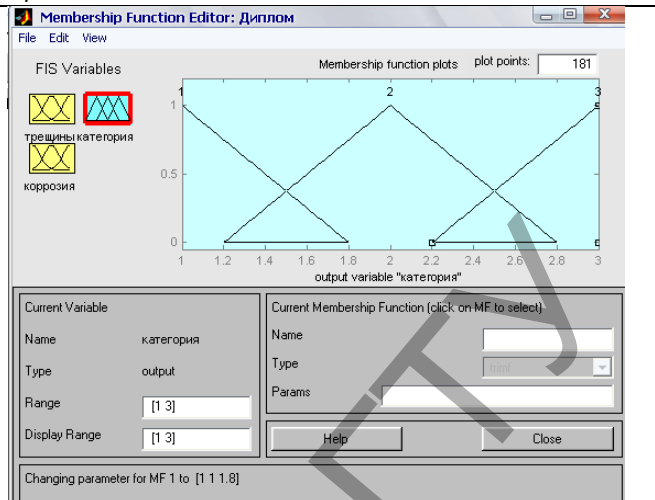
Membership Function Editor: Диплом

File Edit View

FIS Variables

трещины категория

коррозия

Membership function plots

plot points: 181

1 2 3

1

0.5

0

1 1.2 1.4 1.6 1.8 2 2.2 2.4 2.6 2.8 3

output variable "категория"

Current Variable

Name категория

Type output

Range [1 3]

Display Range [1 3]

Current Membership Function (click on MF to select)

Name

Type trimf

Params

Help

Close

Changing parameter for MF 1 to [1 1 1.8]

БГТУ